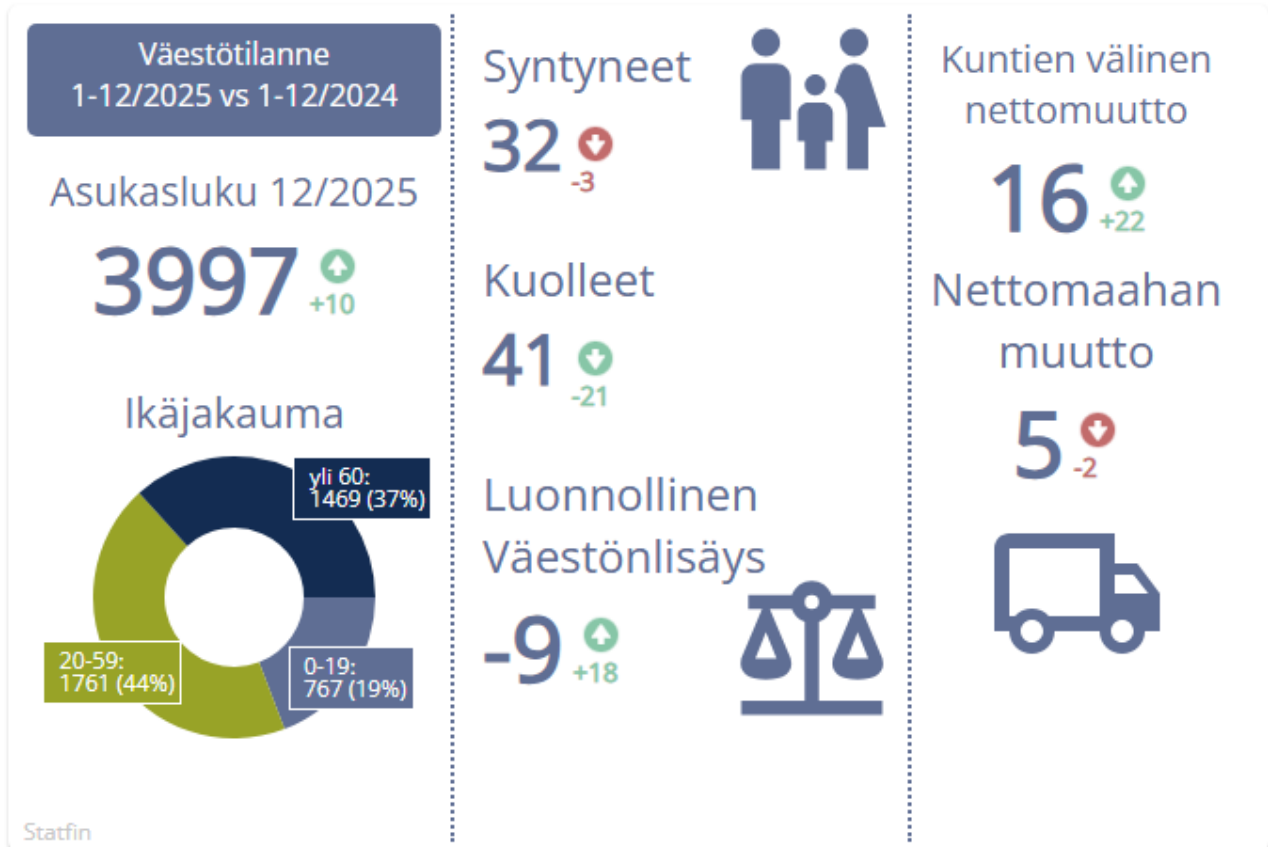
Väestötilanne
1-12/2025 vs 1-12/2024

Asukasluku 12/2025

3997 +10

Ikäjakauma

yli 60:
1469 (37%)

20-59:
1761 (44%)

0-19:
767 (19%)

Statfin

Syntyneet

32 -3

Kuolleet

41 -21

Luonnollinen Väestönlisäys

-9 +18

Kuntien välinen nettomuutto

16 +22

Nettomaahan muutto

5 -2